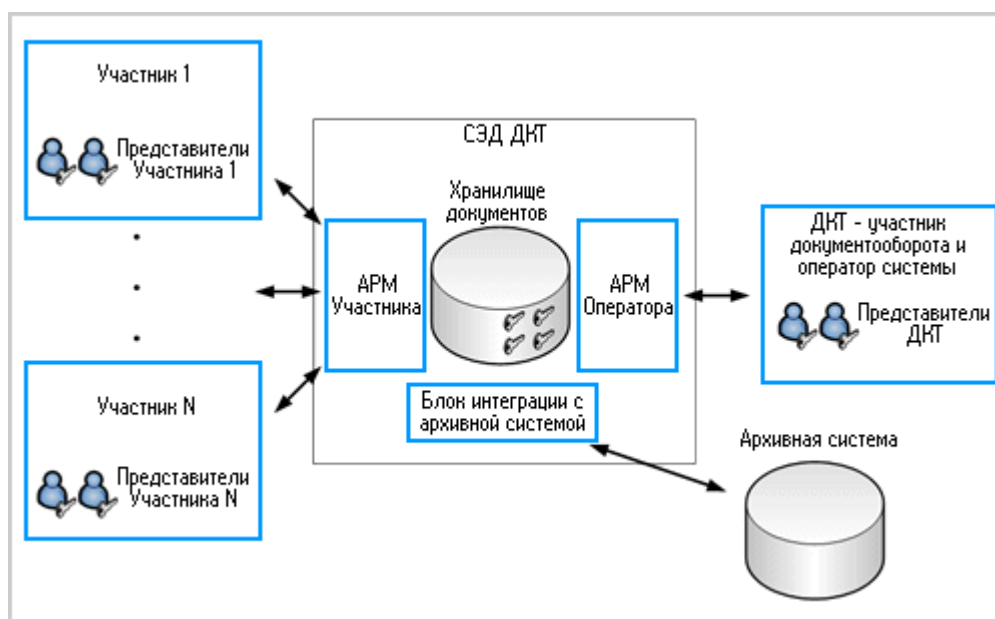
Участник 1

Представители Участника 1

.
.
.

Участник N

Представители Участника N

СЭД ДКТ

Хранилище документов

АРМ Участника

АРМ Оператора

Блок интеграции с архивной системой

ДКТ - участник документооборота и оператор системы

Представители ДКТ

Архивная система